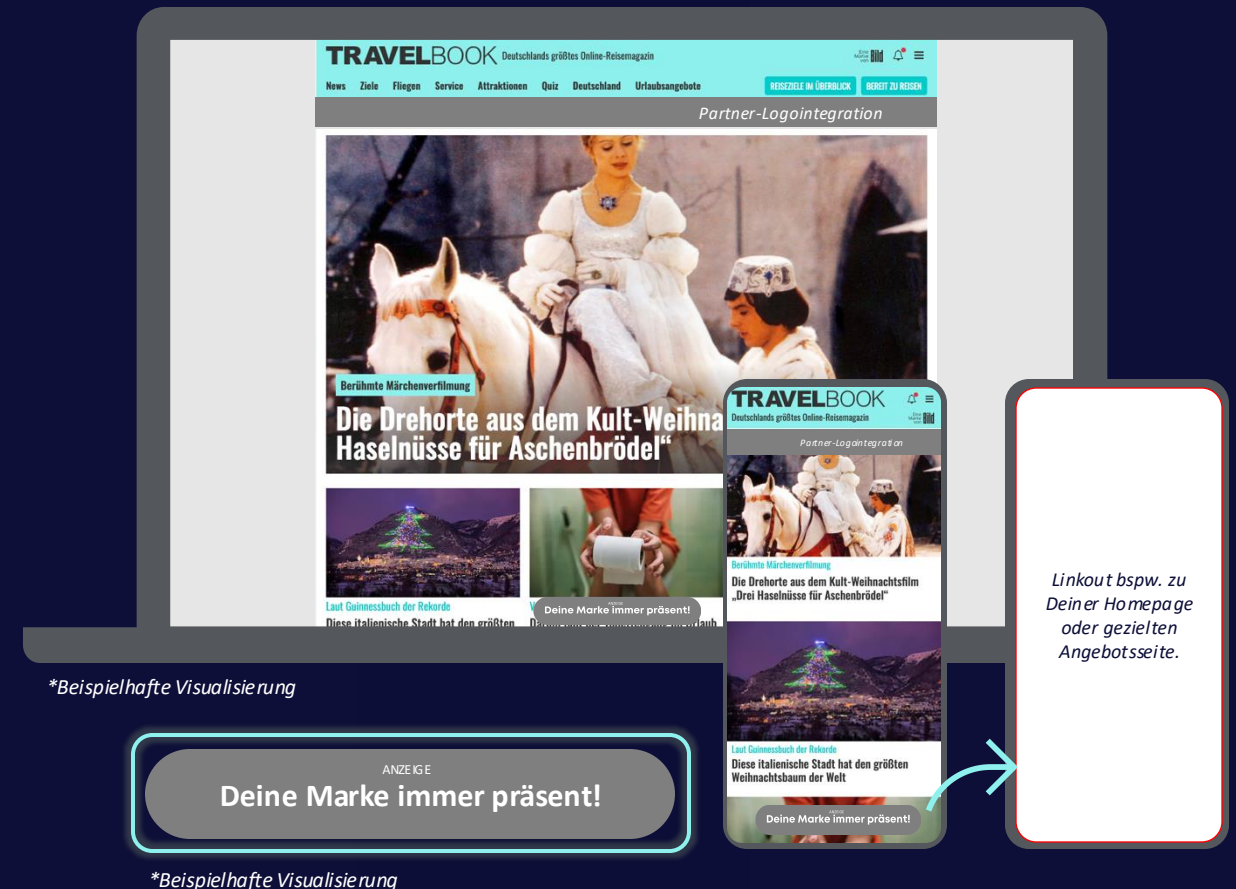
TRAVELBOOK Deutschlands größtes Online-Reisemagazin
Eine Marke von Bild

News Ziele Fliegen Service Attraktionen Quiz Deutschland Urlaubsangebote REISEZIELE IM ÜBERBLICK BEREIT ZU REISEN

Partner-Logointegration

Berühmte Märchenverfilmung
Die Drehorte aus dem Kult-Weihna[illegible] Haselnüsse für Aschenbrödel“

Laut Guinnessbuch der Rekorde
Diese italienische Stadt hat den größten

ANZEIGE
Deine Marke immer präsent!

TRAVELBOOK
Deutschlands größtes Online-Reisemagazin
Eine Marke von Bild

Partner-Logointegration

Berühmte Märchenverfilmung
Die Drehorte aus dem Kult-Weihnachtsfilm „Drei Haselnüsse für Aschenbrödel“

Laut Guinnessbuch der Rekorde
Diese italienische Stadt hat den größten Weihnachtsbaum der Welt

ANZEIGE
Deine Marke immer präsent!

Linkout bspw. zu Deiner Homepage oder gezielten Angebotsseite.

*Beispielhafte Visualisierung

ANZEIGE
Deine Marke immer präsent!

*Beispielhafte Visualisierung